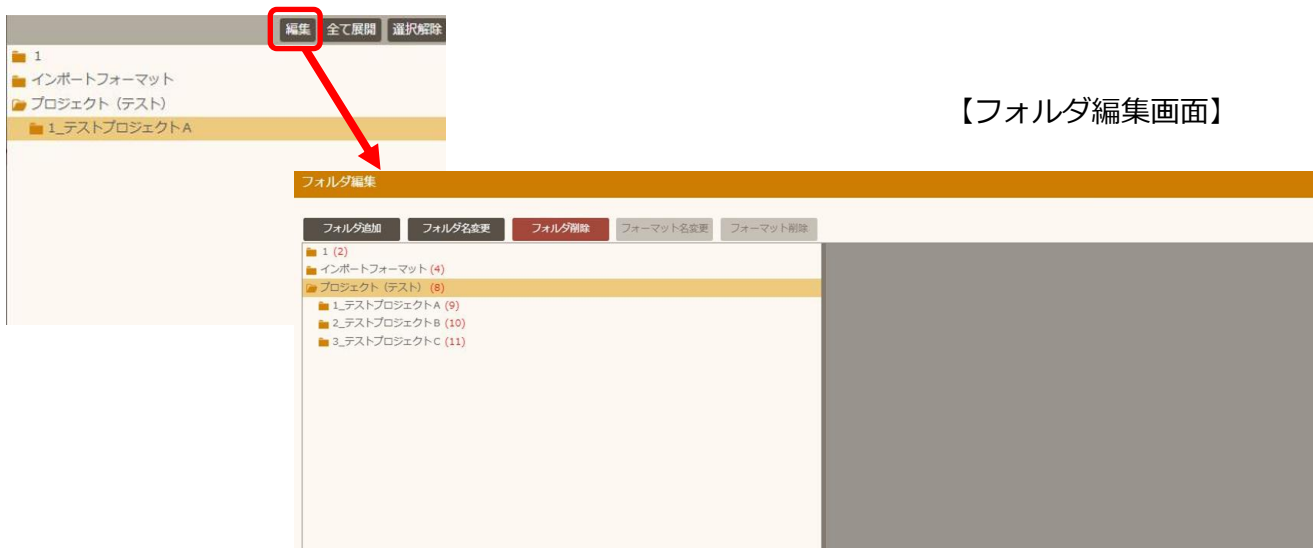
編集 全て展開 選択解除

1
インポートフォーマット
プロジェクト（テスト）
1_テストプロジェクトA

【フォルダ編集画面】

フォルダ編集

フォルダ追加 フォルダ名変更 フォルダ削除 フォーマット名変更 フォーマット削除

1 (2)
インポートフォーマット (4)
プロジェクト（テスト） (8)
1_テストプロジェクトA (9)
2_テストプロジェクトB (10)
3_テストプロジェクトC (11)